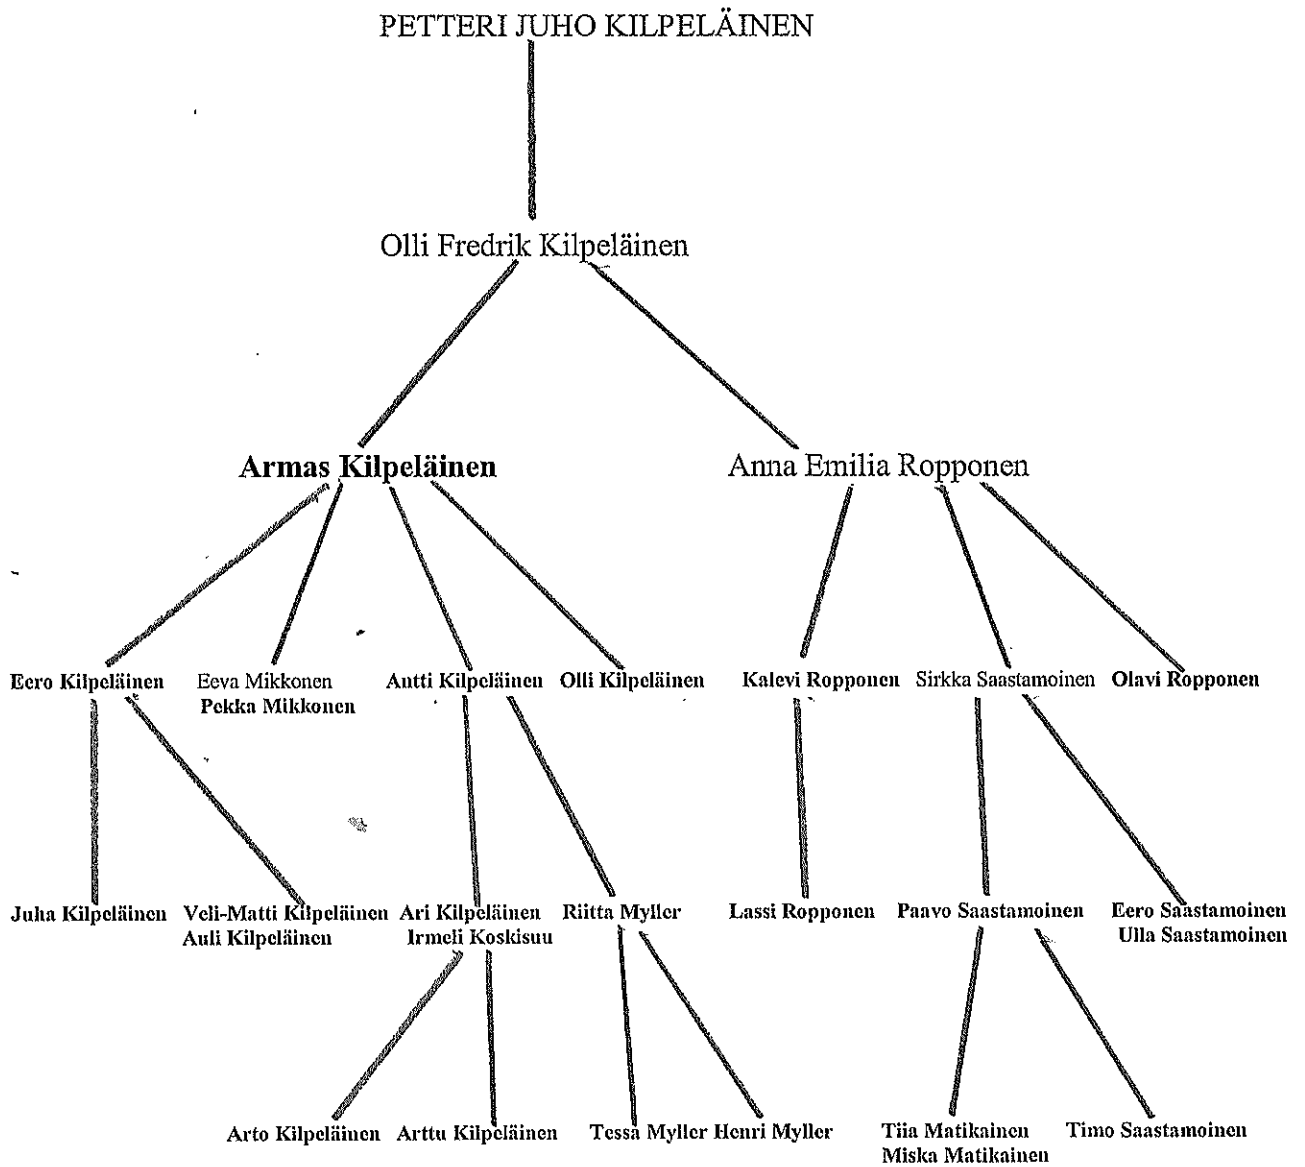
PETTERI JUHO KILPELÄINEN

Olli Fredrik Kilpeläinen

Armas Kilpeläinen

Anna Emilia Ropponen

Eero Kilpeläinen

Eeva Mikkonen
Pekka Mikkonen

Antti Kilpeläinen

Olli Kilpeläinen

Kalevi Ropponen

Sirkka Saastamoinen

Olavi Ropponen

Juha Kilpeläinen

Veli-Matti Kilpeläinen
Auli Kilpeläinen

Ari Kilpeläinen
Irmeli Koskisuu

Riitta Myller

Lassi Ropponen

Paavo Saastamoinen

Eero Saastamoinen
Ulla Saastamoinen

Arto Kilpeläinen

Arttu Kilpeläinen

Tessa Myller

Henri Myller

Tiia Matikainen
Miska Matikainen

Timo Saastamoinen